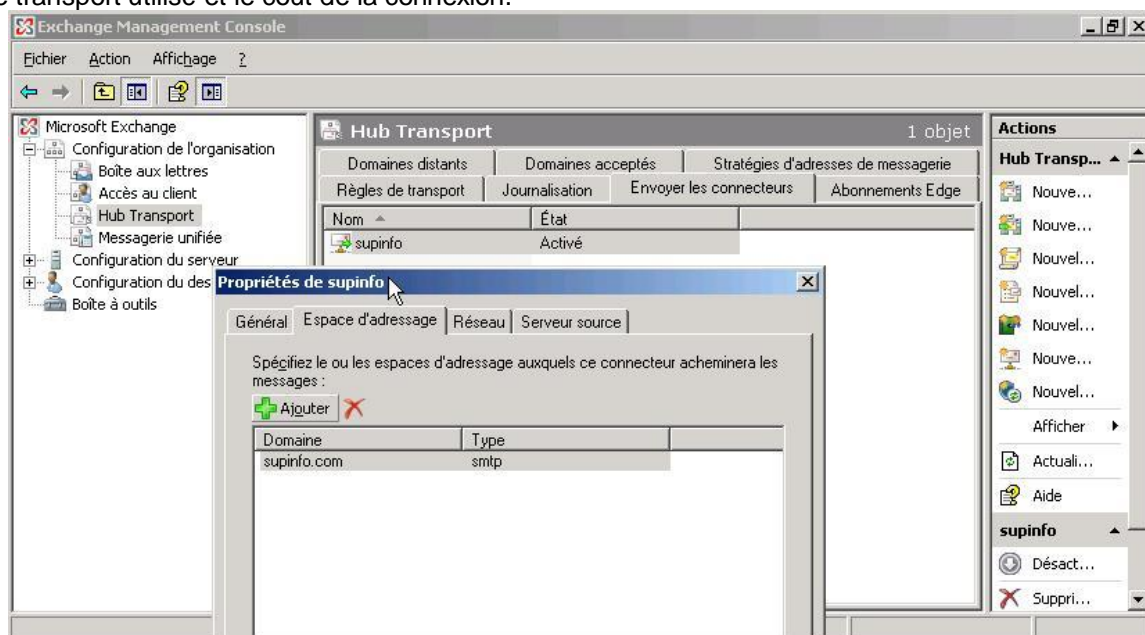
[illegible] transport utilisé et le coût de la connexion.

Exchange Management Console

Fichier Action Affichage ?

Microsoft Exchange
Configuration de l'organisation
Boîte aux lettres
Accès au client
Hub Transport
Messagerie unifiée
Configuration du serveur
Configuration du des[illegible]
Boîte à outils

Hub Transport
1 objet

Domaines distants | Domaines acceptés | Stratégies d'adresses de messagerie
Règles de transport | Journalisation | Envoyer les connecteurs | Abonnements Edge

| Nom | État |
|---|---|
| supinfo | Activé |

Propriétés de supinfo

Général | Espace d'adressage | Réseau | Serveur source

Spécifiez le ou les espaces d'adressage auxquels ce connecteur acheminera les messages :

Ajouter

| Domaine | Type |
|---|---|
| supinfo.com | smtp |

Actions
Hub Transp...
Nouve...
Nouve...
Nouvel...
Nouvel...
Nouvel...
Nouve...
Nouvel...
Afficher
Actuali...
Aide
supinfo
Désact...
Suppri...